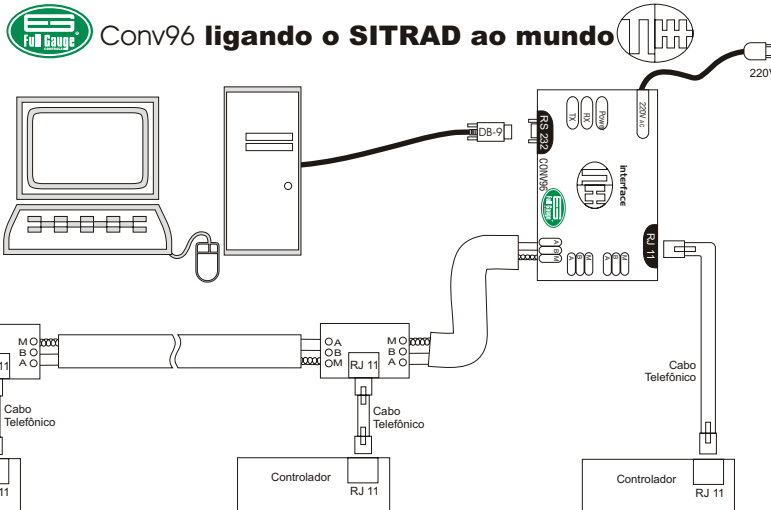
Full Gauge

Conv96 ligando o SITRAD ao mundo

220V

DB-9

RS 232

TX

RX

Power

220V AC

CONV96

Interface

Full Gauge

A B M

B A

M B A

RJ 11

M
B
A
11

Cabo
Telefônico

11

A
B
M

RJ 11

M
B
A

Cabo
Telefônico

Controlador

RJ 11

Cabo
Telefônico

Controlador

RJ 11